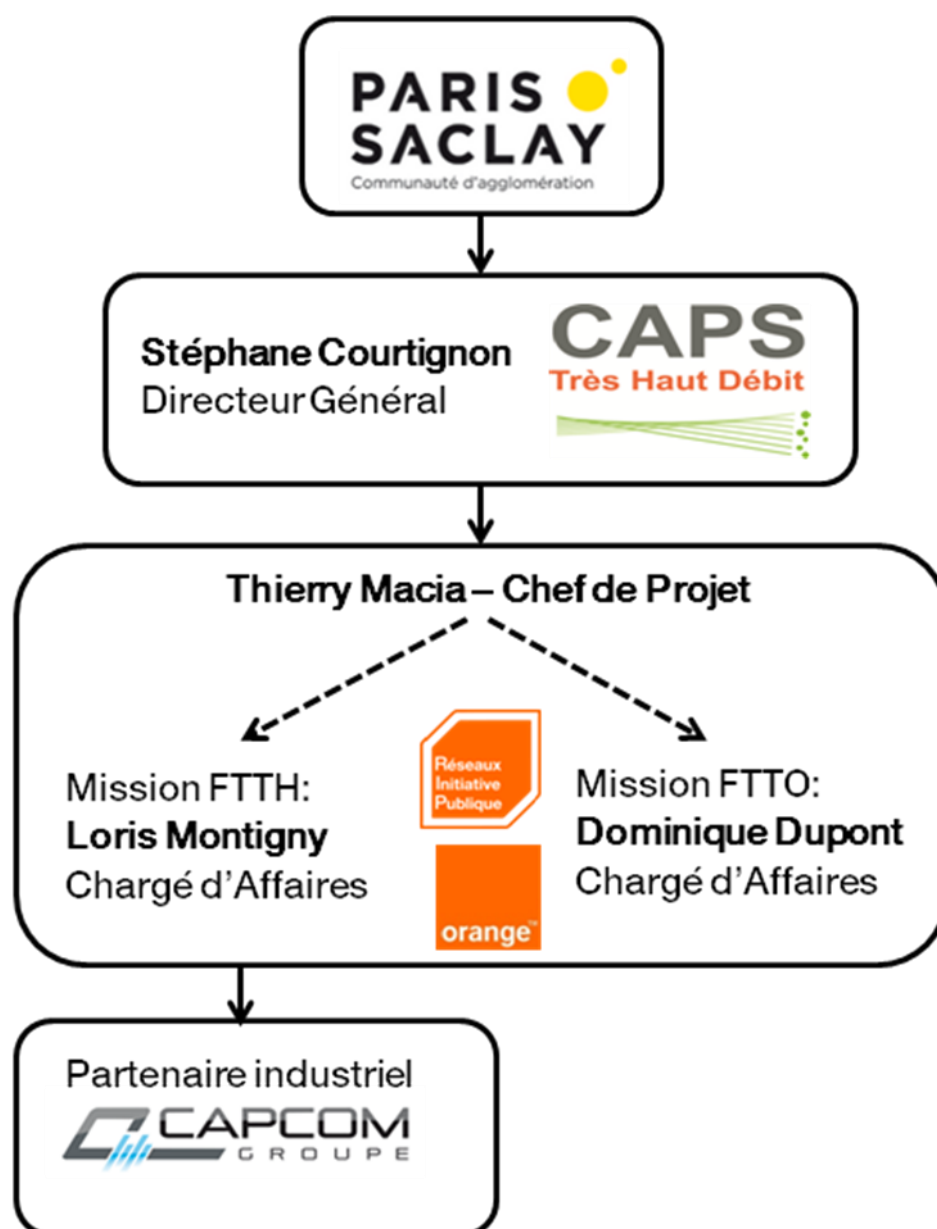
PARIS SACLAY
Communauté d'agglomération

Stéphane Courtignon
Directeur Général

CAPS
Très Haut Débit

Thierry Macia – Chef de Projet

Mission FTTH:
**Loris Montigny**
Chargé d'Affaires

Réseaux Initiative Publique

orange™

Mission FTTO:
**Dominique Dupont**
Chargé d'Affaires

Partenaire industriel
CAPCOM
GROUPE